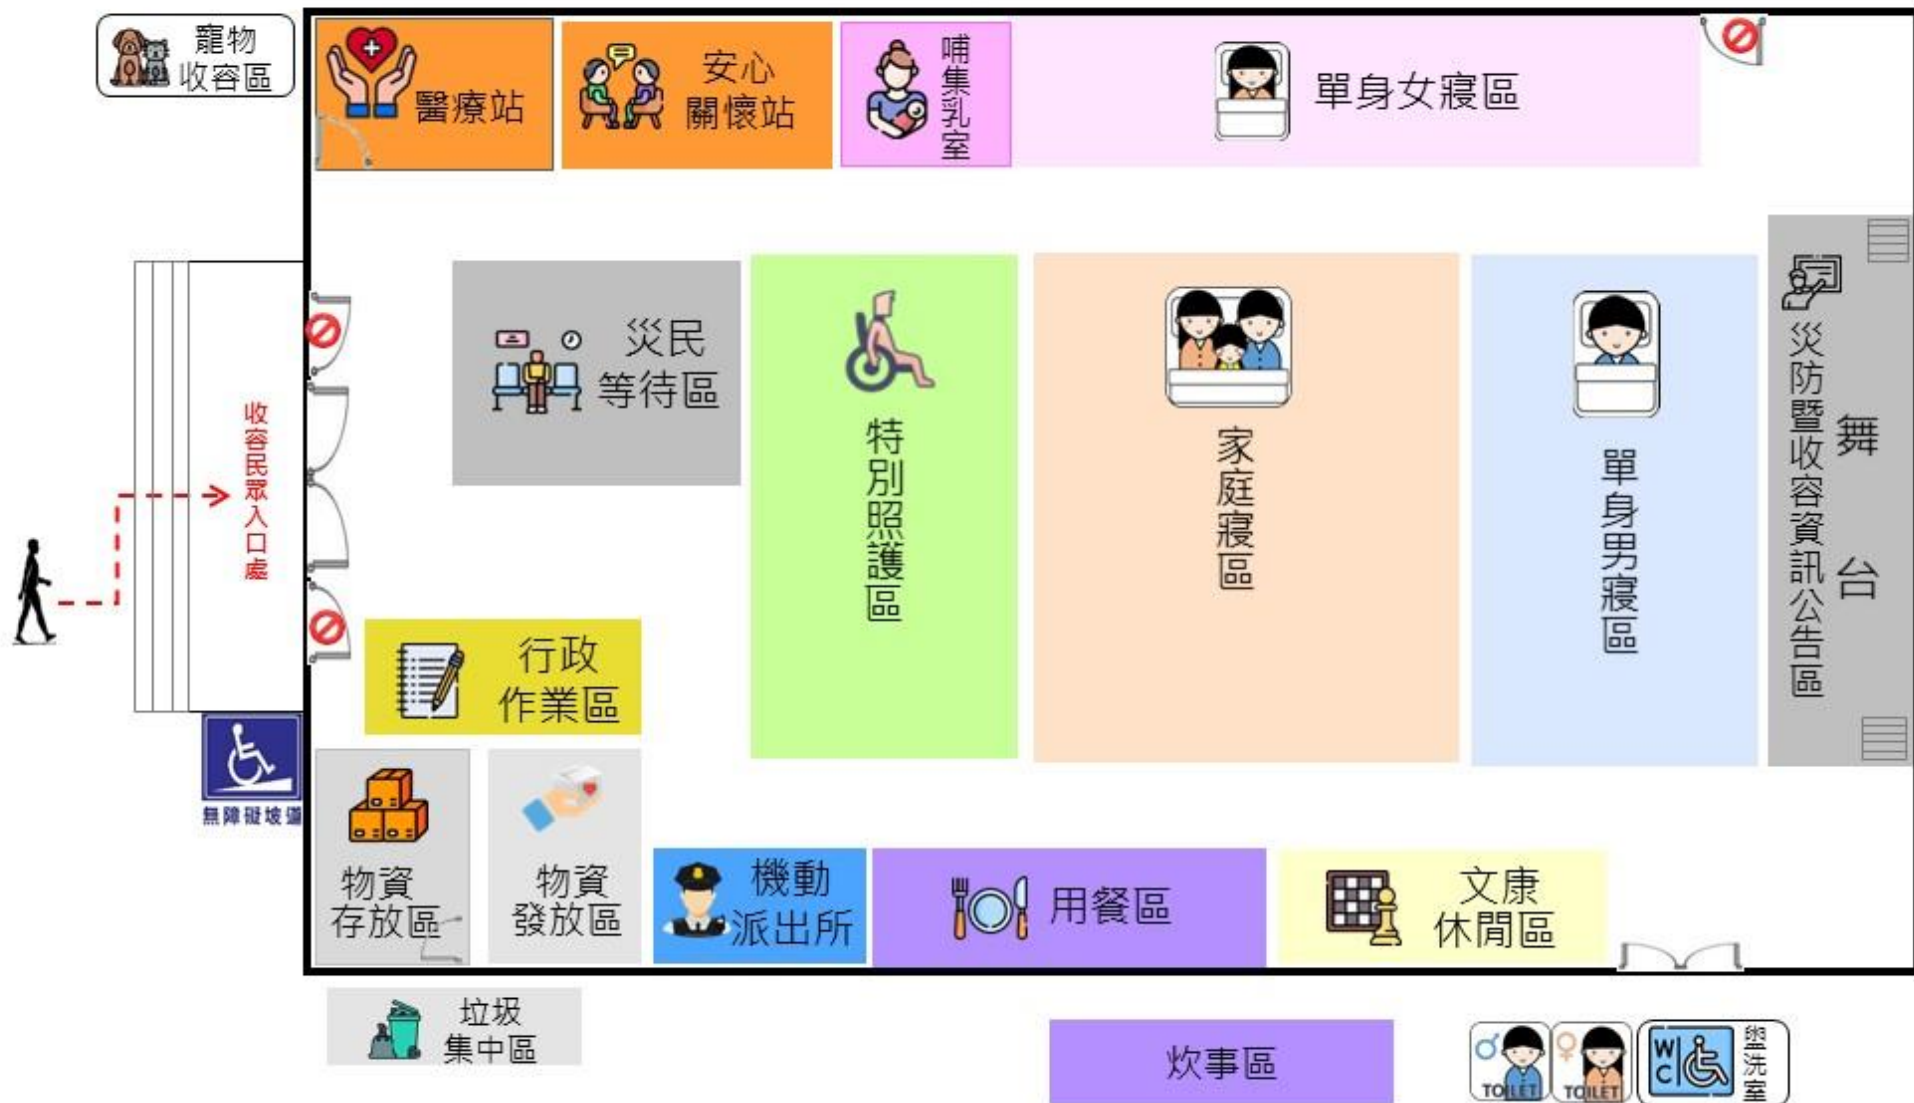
寵物收容區

醫療站

安心關懷站

哺集乳室

單身女寢區

收容民眾入口處

災民等待區

特別照護區

家庭寢區

單身男寢區

災防暨收容資訊公告區

舞台

行政作業區

無障礙坡道

物資存放區

物資發放區

機動派出所

用餐區

文康休閒區

垃圾集中區

炊事區

TOILET

TOILET

WC

盥洗室